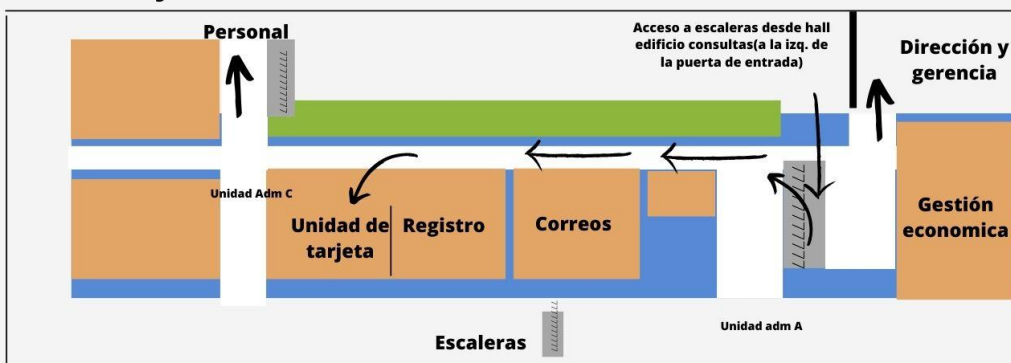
Personal

Acceso a escaleras desde hall edificio consultas(a la izq. de la puerta de entrada)

Dirección y gerencia

Unidad Adm C

Unidad de tarjeta

Registro

Correos

Gestión economica

Unidad adm A

Escaleras